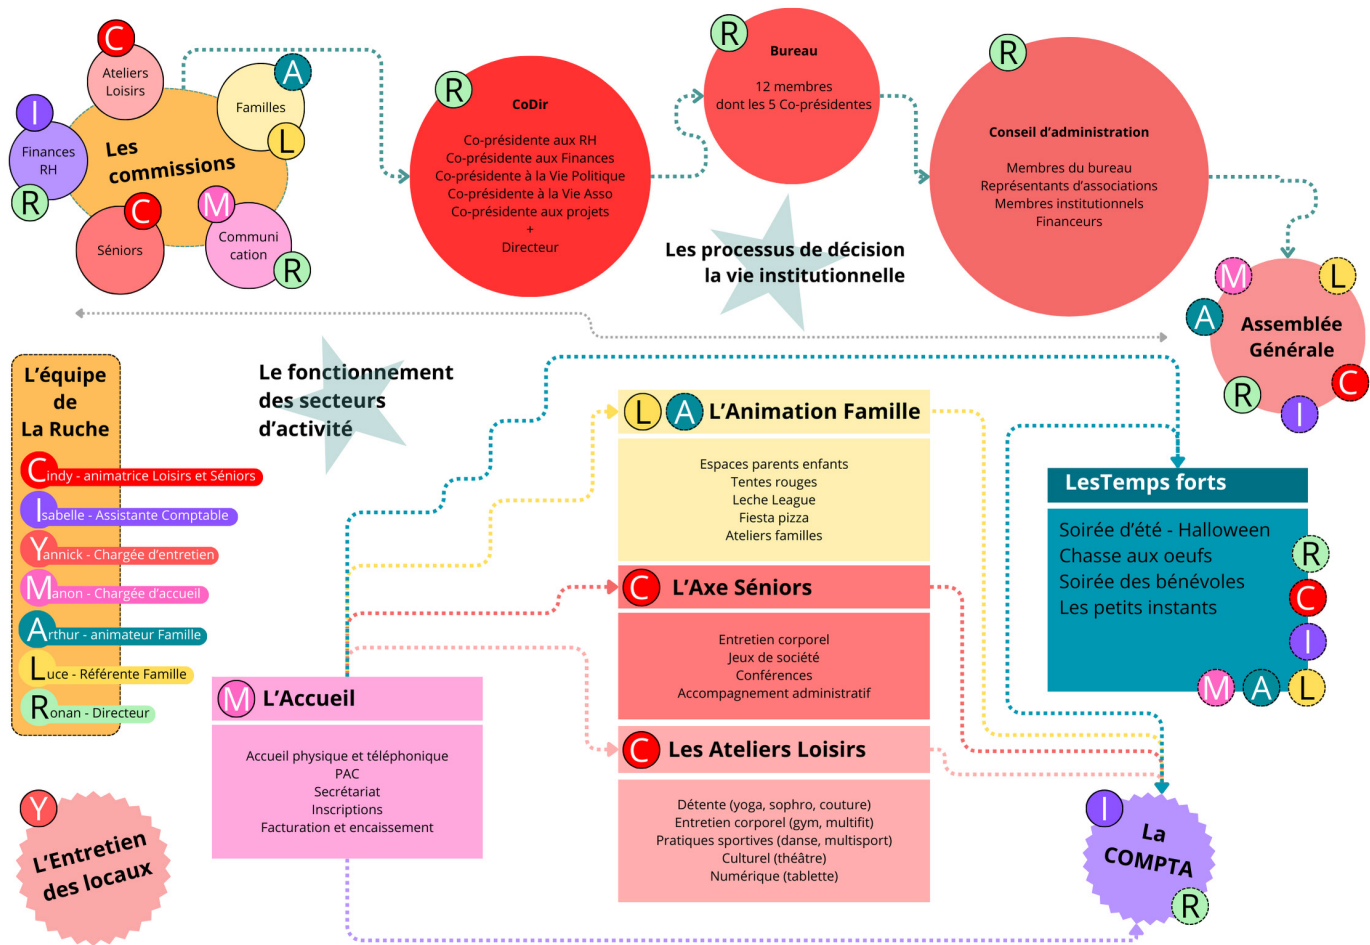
C Ateliers Loisirs
A Familles L
I Finances RH R
Les commissions
C Séniors
M Communi cation R

R CoDir

Co-présidente aux RH
Co-présidente aux Finances
Co-présidente à la Vie Politique
Co-présidente à la Vie Asso
Co-présidente aux projets
+
Directeur

R Bureau

12 membres
dont les 5 Co-présidentes

R Conseil d'administration

Membres du bureau
Représentants d'associations
Membres institutionnels
Financeurs

Les processus de décision
la vie institutionnelle

M L A Assemblée Générale R I C

L'équipe de La Ruche
Cindy - animatrice Loisirs et Séniors
Isabelle - Assistante Comptable
Yannick - Chargée d'entretien
Manon - Chargée d'accueil
Arthur - animateur Famille
Luce - Référente Famille
Ronan - Directeur

Le fonctionnement des secteurs d'activité

L A L'Animation Famille

Espaces parents enfants
Tentes rouges
Leche League
Fiesta pizza
Ateliers familles

C L'Axe Séniors

Entretien corporel
Jeux de société
Conférences
Accompagnement administratif

C Les Ateliers Loisirs

Détente (yoga, sophro, couture)
Entretien corporel (gym, multifit)
Pratiques sportives (danse, multisport)
Culturel (théâtre)
Numérique (tablette)

M L'Accueil

Accueil physique et téléphonique
PAC
Secrétariat
Inscriptions
Facturation et encaissement

LesTemps forts

Soirée d'été - Halloween
Chasse aux oeufs
Soirée des bénévoles
Les petits instants
R C I M A L

I La COMPTA R

Y L'Entretien des locaux